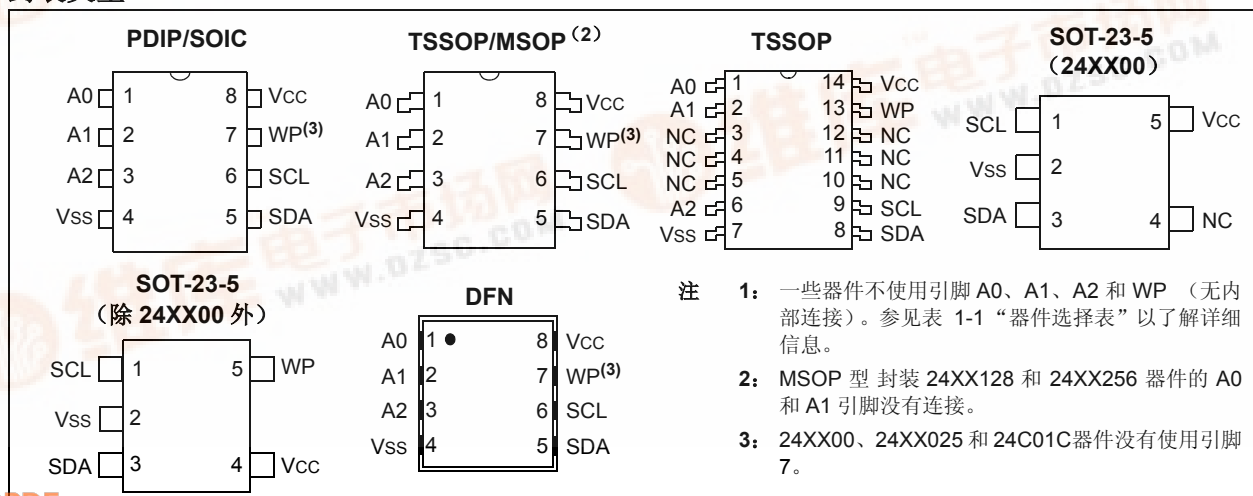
PDIP/SOIC

| A0 | 1 | 8 | VCC |
|---|---|---|---|
| A1 | 2 | 7 | WP$^{(3)}$ |
| A2 | 3 | 6 | SCL |
| VSS | 4 | 5 | SDA |

TSSOP/MSOP$^{(2)}$

| A0 | 1 | 8 | VCC |
|---|---|---|---|
| A1 | 2 | 7 | WP$^{(3)}$ |
| A2 | 3 | 6 | SCL |
| VSS | 4 | 5 | SDA |

TSSOP

| A0 | 1 | 14 | VCC |
|---|---|---|---|
| A1 | 2 | 13 | WP |
| NC | 3 | 12 | NC |
| NC | 4 | 11 | NC |
| NC | 5 | 10 | NC |
| A2 | 6 | 9 | SCL |
| VSS | 7 | 8 | SDA |

SOT-23-5
（24XX00）

| SCL | 1 | 5 | VCC |
|---|---|---|---|
| VSS | 2 | | |
| SDA | 3 | 4 | NC |

SOT-23-5
（除 24XX00 外）

| SCL | 1 | 5 | WP |
|---|---|---|---|
| VSS | 2 | | |
| SDA | 3 | 4 | VCC |

DFN

| A0 | 1 | 8 | VCC |
|---|---|---|---|
| A1 | 2 | 7 | WP$^{(3)}$ |
| A2 | 3 | 6 | SCL |
| VSS | 4 | 5 | SDA |

注 1： 一些器件不使用引脚 A0、A1、A2 和 WP （无内部连接）。参见表 1-1“器件选择表”以了解详细信息。

2： MSOP 型 封装 24XX128 和 24XX256 器件的 A0 和 A1 引脚没有连接。

3： 24XX00、24XX025 和 24C01C器件没有使用引脚 7。